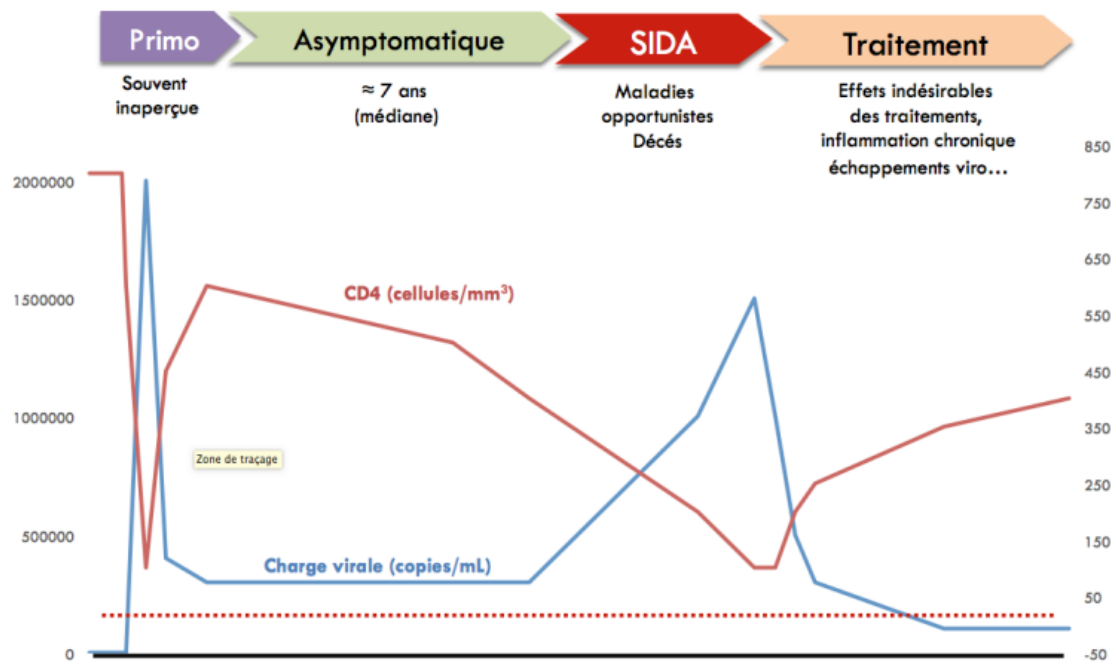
Primo
Asymptomatique
SIDA
Traitement

Souvent inaperçue

≈ 7 ans (médiane)

Maladies opportunistes Décés

Effets indésirables des traitements, inflammation chronique échappements viro…

2000000
1500000
1000000
500000
0

850
750
650
550
450
350
250
150
50
-50

CD4 (cellules/mm$^3$)

Zone de traçage

Charge virale (copies/mL)